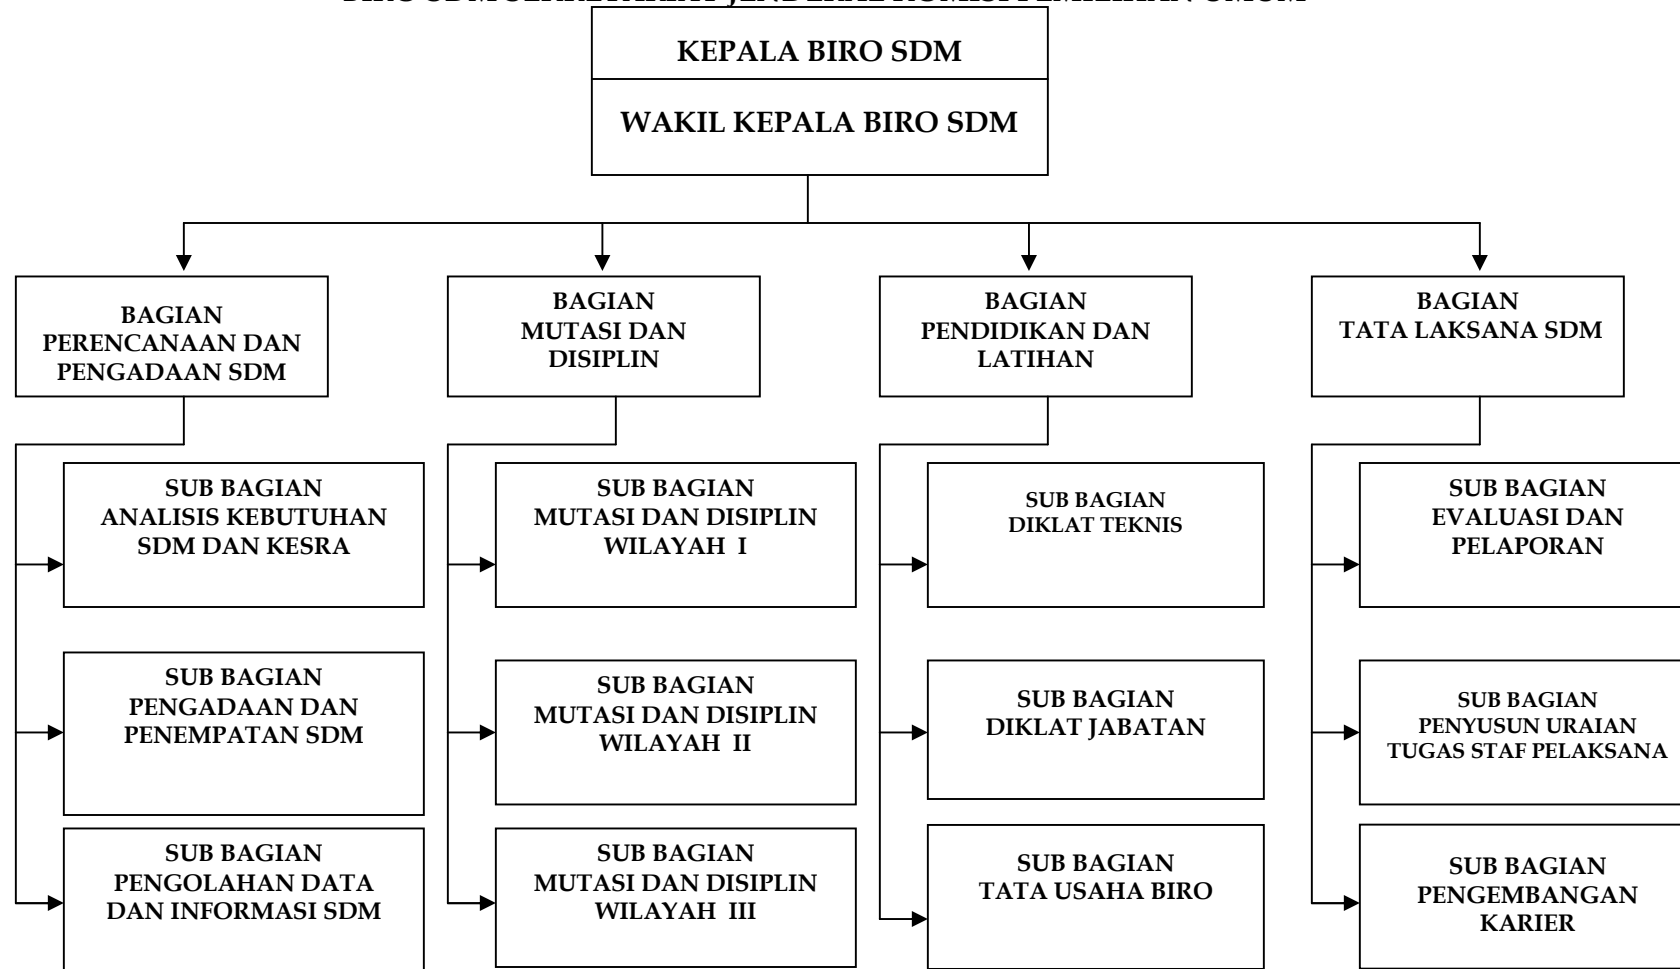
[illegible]

KEPALA BIRO SDM

WAKIL KEPALA BIRO SDM

BAGIAN PERENCANAAN DAN PENGADAAN SDM

SUB BAGIAN ANALISIS KEBUTUHAN SDM DAN KESRA

SUB BAGIAN PENGADAAN DAN PENEMPATAN SDM

SUB BAGIAN PENGOLAHAN DATA DAN INFORMASI SDM

BAGIAN MUTASI DAN DISIPLIN

SUB BAGIAN MUTASI DAN DISIPLIN WILAYAH I

SUB BAGIAN MUTASI DAN DISIPLIN WILAYAH II

SUB BAGIAN MUTASI DAN DISIPLIN WILAYAH III

BAGIAN PENDIDIKAN DAN LATIHAN

SUB BAGIAN DIKLAT TEKNIS

SUB BAGIAN DIKLAT JABATAN

SUB BAGIAN TATA USAHA BIRO

BAGIAN TATA LAKSANA SDM

SUB BAGIAN EVALUASI DAN PELAPORAN

SUB BAGIAN PENYUSUN URAIAN TUGAS STAF PELAKSANA

SUB BAGIAN PENGEMBANGAN KARIER